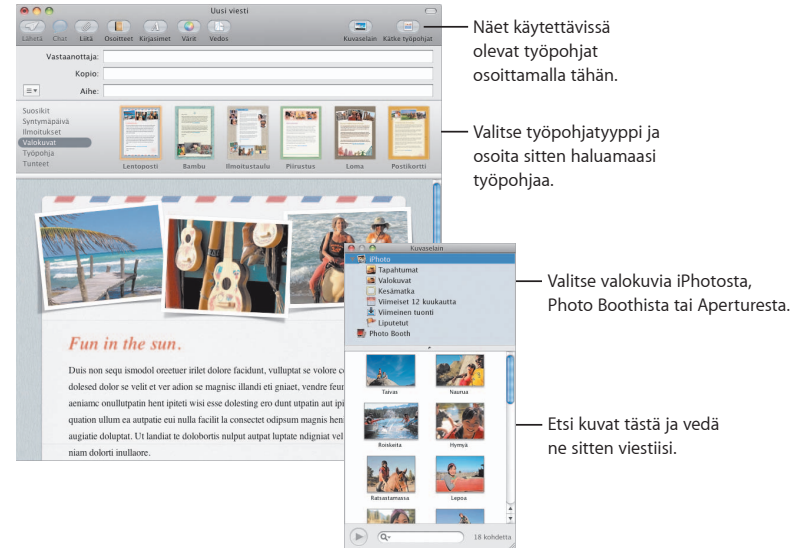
Uusi viesti

Lähetä Chat Liitä Osoitteet Kirjasimet Värit Vedos Kuvaselain Kätke työpohjat

Vastaanottaja:

Kopio:

Aihe:

Suosikit
Syntymäpäivä
Ilmoitukset
Valokuvat
Työpöhja
Tunteet

Lentoposti Bambu Ilmoitustaulu Piirustus Loma Postikortti

Fun in the sun.

Duis non sequ ismodol oreetuer irilet dolore facidunt, vulluptat se volore dolesed dolor se velit et ver adion se magnisc illandi eti gniaet, vendre feur aeniamc onullutpatin hent ipiteti wisi esse dolesting ero dunt utpate aut ipi quation ullum ea autpatie eui nulla facilit la consectet odipsum magnis hen augiatie doluptat. Ut landiat te dolobortis nulput autpat luptate ndigniat vel niam dolorti inullaore.

Kuvaselain
iPhoto
Tapahtumat
Valokuvat
Kesämatka
Viimeiset 12 kuukautta
Viimeinen tuonti
Liputetut
Photo Booth

Taivas Naurua
Rosketta Hymyä
Ratsastamassa Lepoa

18 kohdetta

Näet käytettävissä olevat työpohjat osoittamalla tähän.

Valitse työpohjatyyppi ja osoita sitten haluamaasi työpohjaa.

Valitse valokuvia iPhotosta, Photo Boothista tai Aperturesta.

Etsi kuvat tästä ja vedä ne sitten viestiisi.